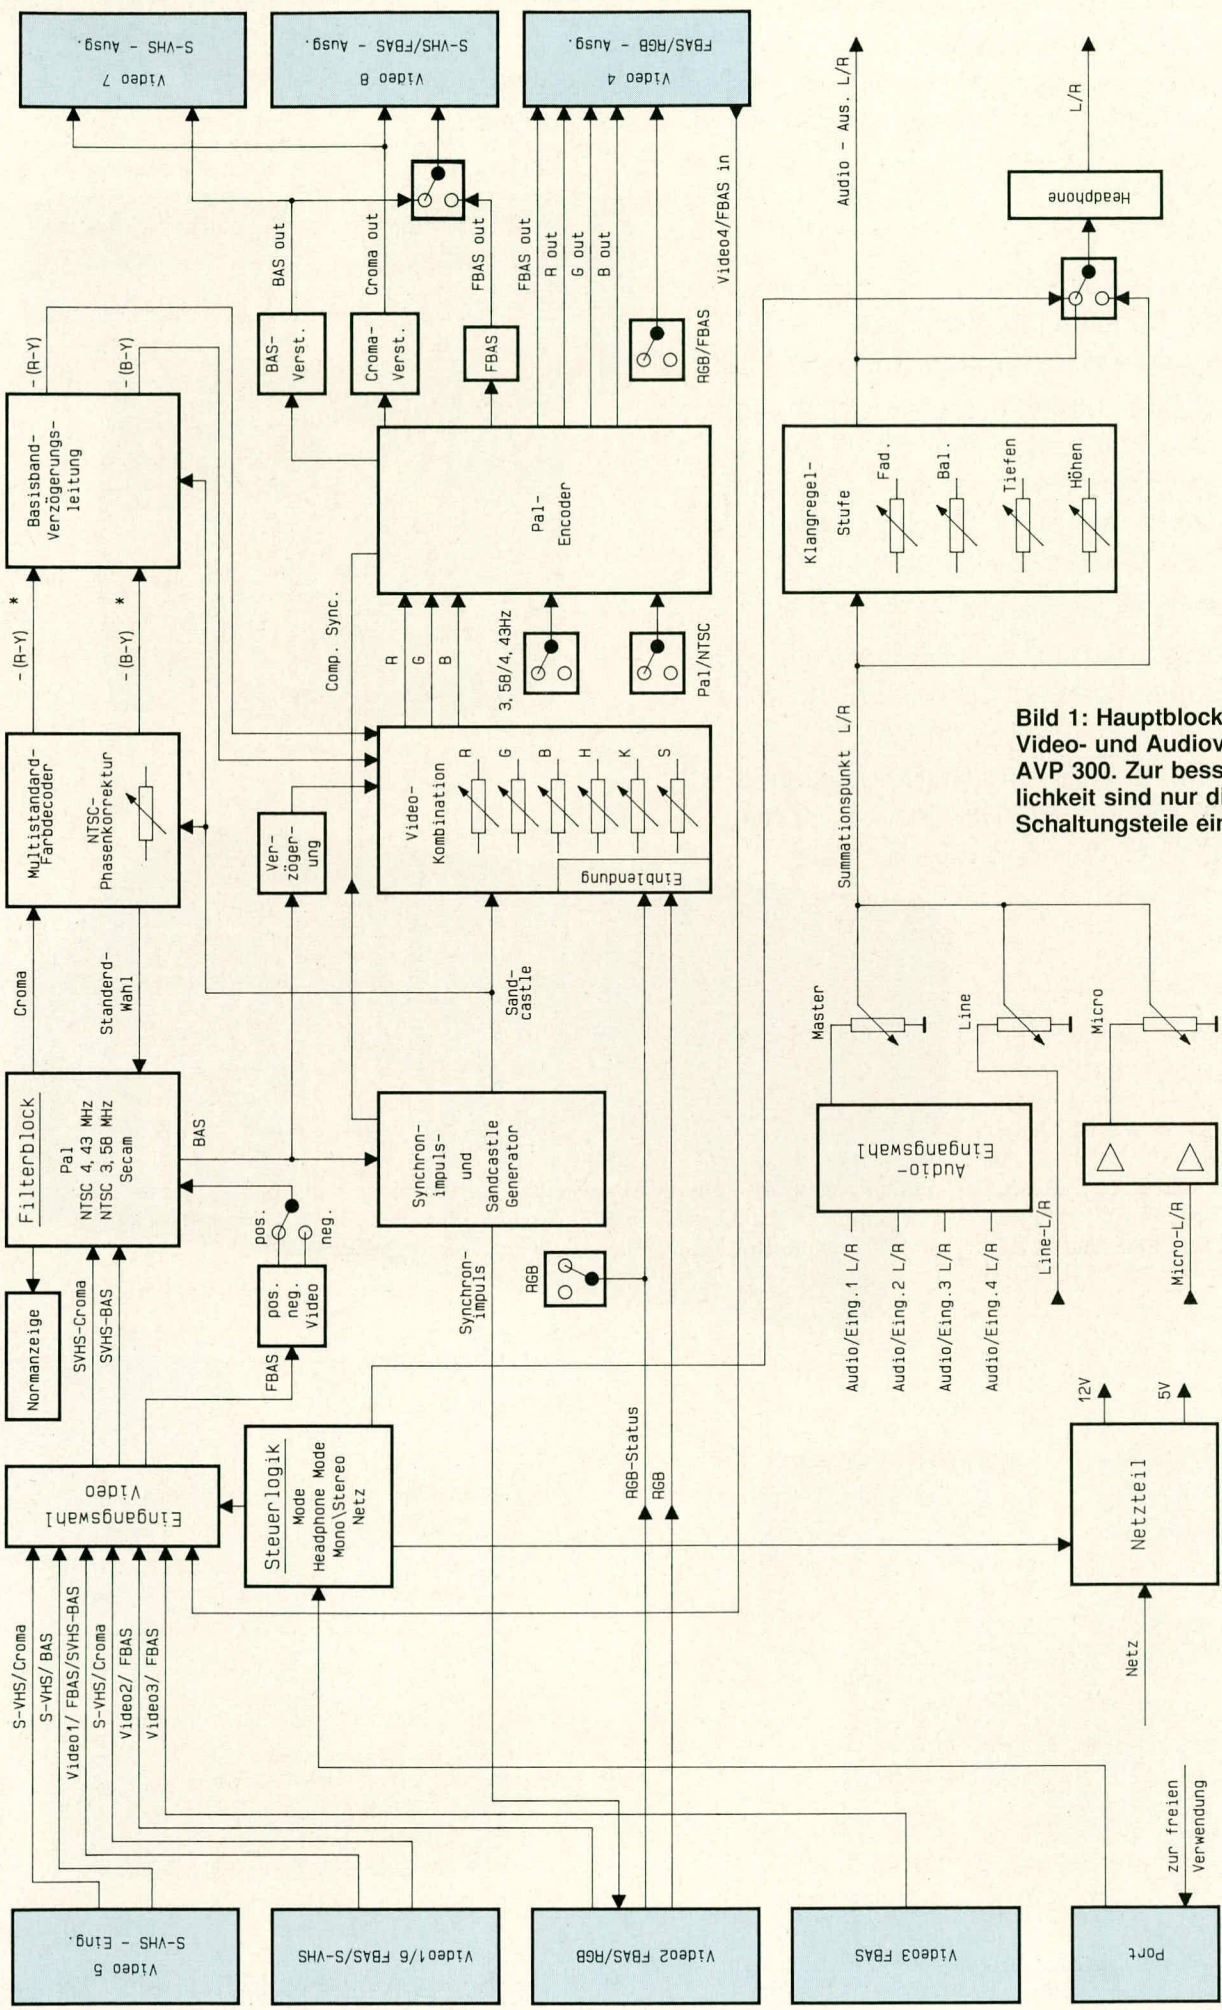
Video 7
S-VHS - Ausg.

Video 8
S-VHS/FBAS - Ausg.

Video 4
FBAS/RGB - Ausg.

Audio - Aus. L/R

L/R

Headphone

BAS out
Croma out
FBAS out
FBAS out
R out
G out
B out
Video4/FBAS in

-(R-Y)
-(B-Y)

Basisband-Verzögerungsleitung

BAS-Verst.
Croma-Verst.
FBAS
RGB/FBAS

Pal-Encoder

Klangregel-Stufe
Fad.
Bal.
Tiefen
Höhen

-(R-Y) *
-(B-Y) *

Comp. Sync.
R
G
B
3,58/4,43Hz
Pal/NTSC

Summationspunkt L/R

Bild 1: Hauptblock
Video- und Audiov
AVP 300. Zur bess
lichkeit sind nur di
Schaltungsteile ein

Multistandard-Farbdecoder
NTSC-Phasenkorrektur

Video-Kombination
R
G
B
H
K
S
Einblendung

Ver-zöger-ung

Croma
Standerd-Wahl

Sand-castle

Master
Line
Micro

Filterblock
Pal
NTSC 4,43 MHz
NTSC 3,58 MHz
Secam

BAS

pos.
neg.

Synchron-impuls-und Sandcastle Generator

Audio-Eingangswahl

Normanzeige
SVHS-Croma
SVHS-BAS

pos. neg. Video

Synchron-impuls

RGB

Audio/Eing.1 L/R
Audio/Eing.2 L/R
Audio/Eing.3 L/R
Audio/Eing.4 L/R
Line-L/R
Micro-L/R

FBAS

12V
5V

Video
Eingangswahl

Steuerlogik
Mode
Headphone Mode
Mono\Stereo
Netz

RGB-Status
RGB

Netzteil

S-VHS/Croma
S-VHS/BAS
Video1/FBAS/SVHS-BAS
S-VHS/Croma
Video2/FBAS
Video3/FBAS

Netz

zur freien Verwendung

Video 5
S-VHS - Eing.

Video1/6 FBAS/S-VHS

Video2 FBAS/RGB

Video3 FBAS

Port